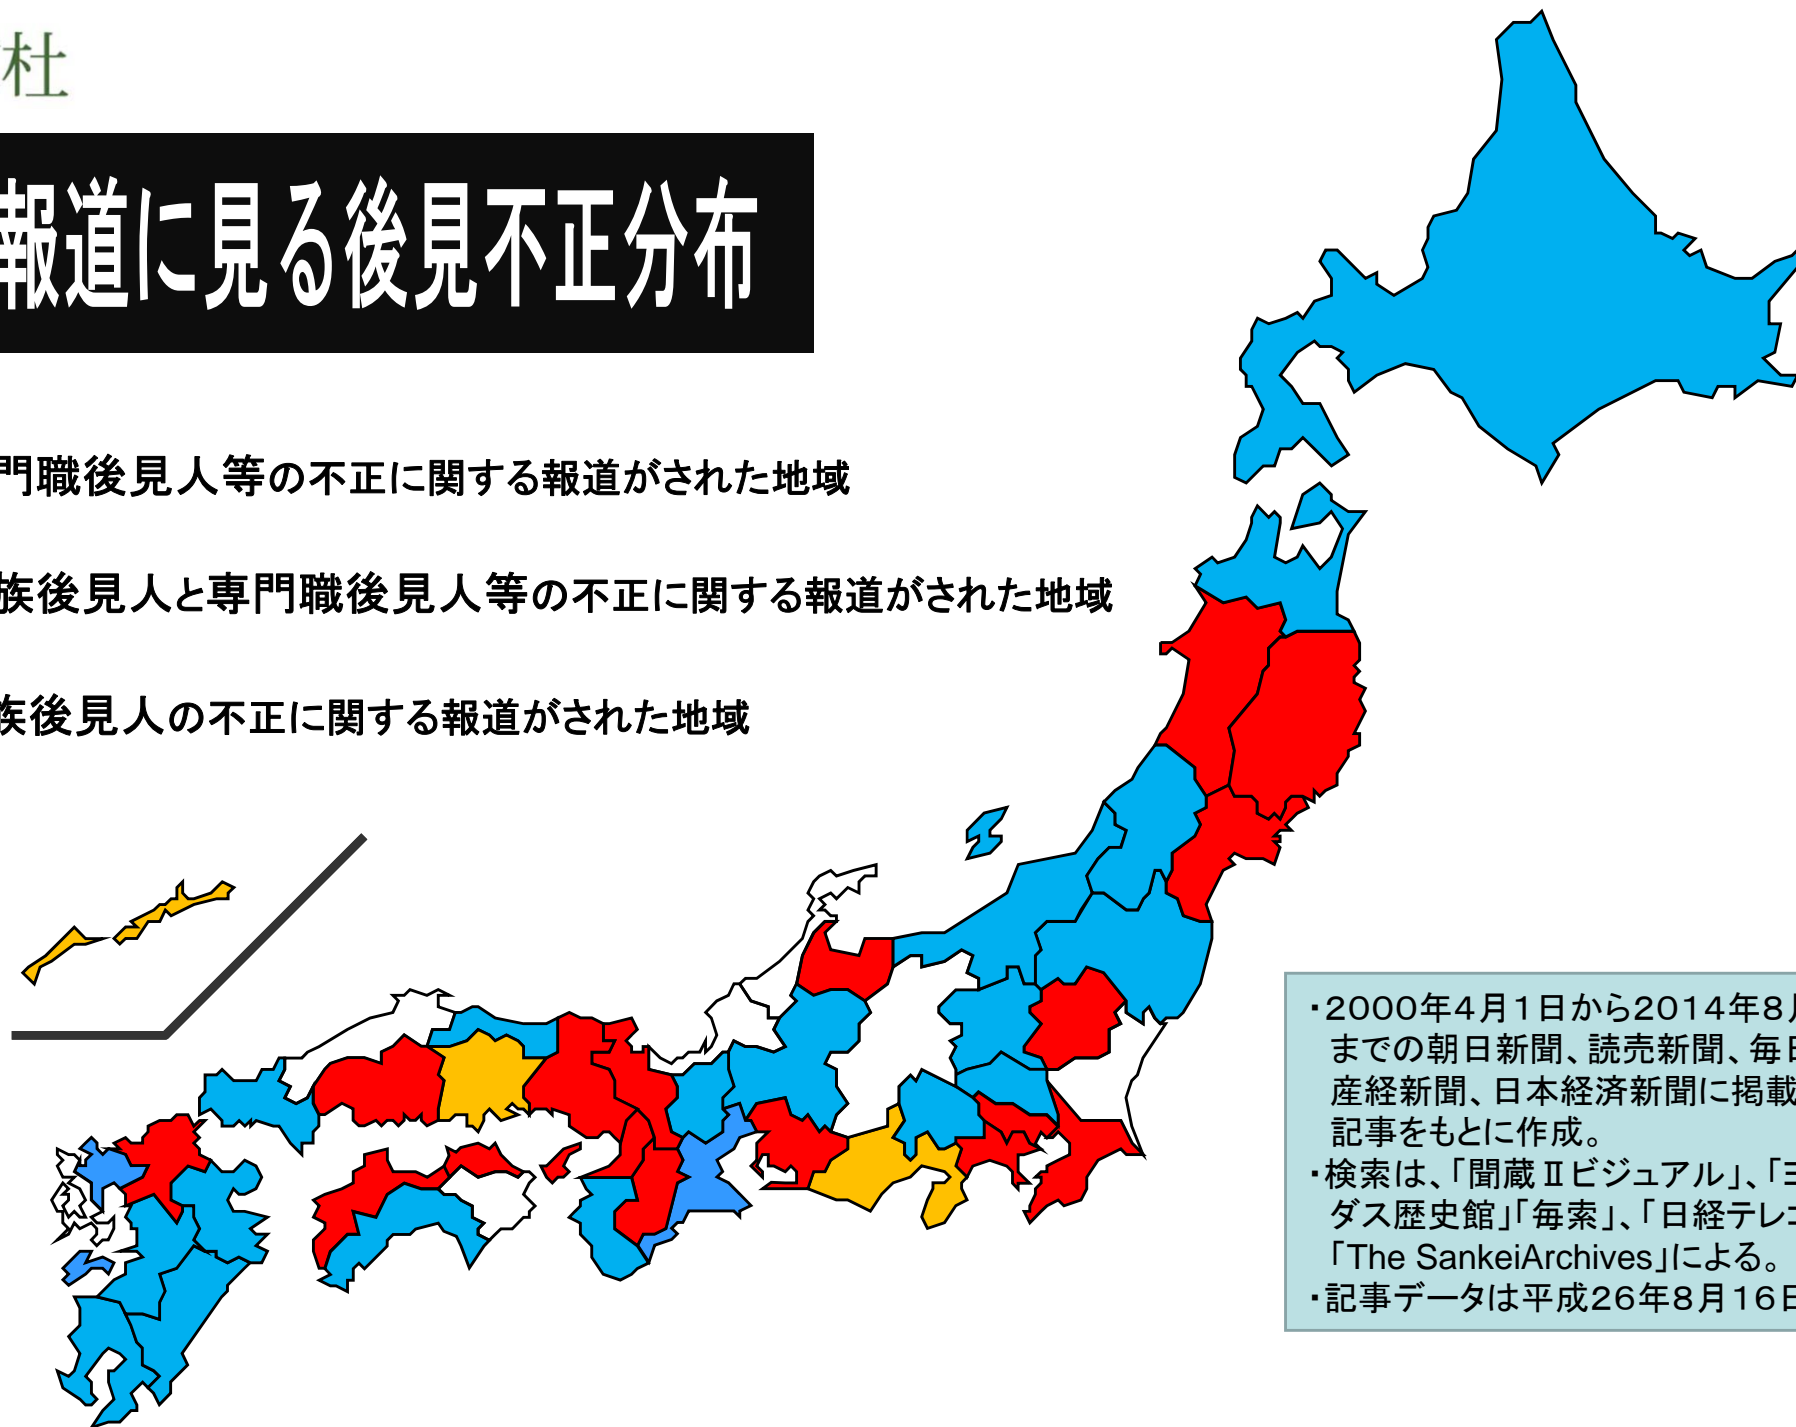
杜

報道に見る後見不正分布

門職後見人等の不正に関する報道がされた地域

族後見人と専門職後見人等の不正に関する報道がされた地域

族後見人の不正に関する報道がされた地域

・2000年4月1日から2014年8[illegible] までの朝日新聞、読売新聞、毎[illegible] 産経新聞、日本経済新聞に掲載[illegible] 記事をもとに作成。
・検索は、「聞蔵Ⅱビジュアル」、「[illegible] ダス歴史館」「毎索」、「日経テレ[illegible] 「The SankeiArchives」による。
・記事データは平成26年8月16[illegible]